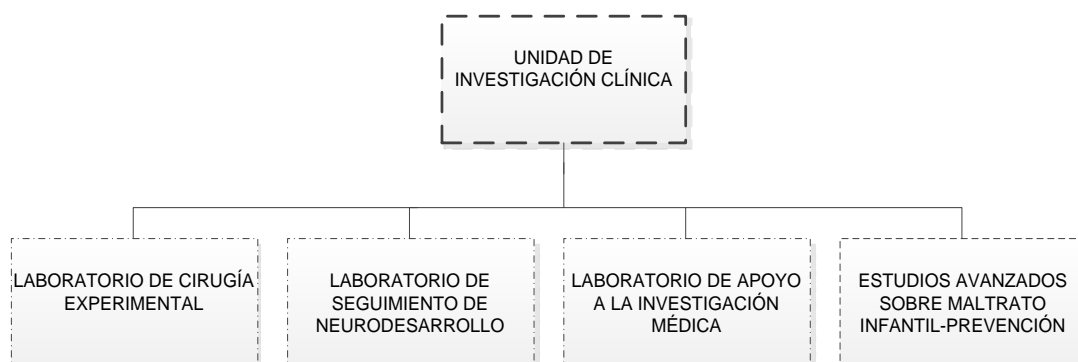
UNIDAD DE INVESTIGACIÓN CLÍNICA

LABORATORIO DE CIRUGÍA EXPERIMENTAL

LABORATORIO DE SEGUIMIENTO DE NEURODESARROLLO

LABORATORIO DE APOYO A LA INVESTIGACIÓN MÉDICA

ESTUDIOS AVANZADOS SOBRE MALTRATO INFANTIL-PREVENCIÓN